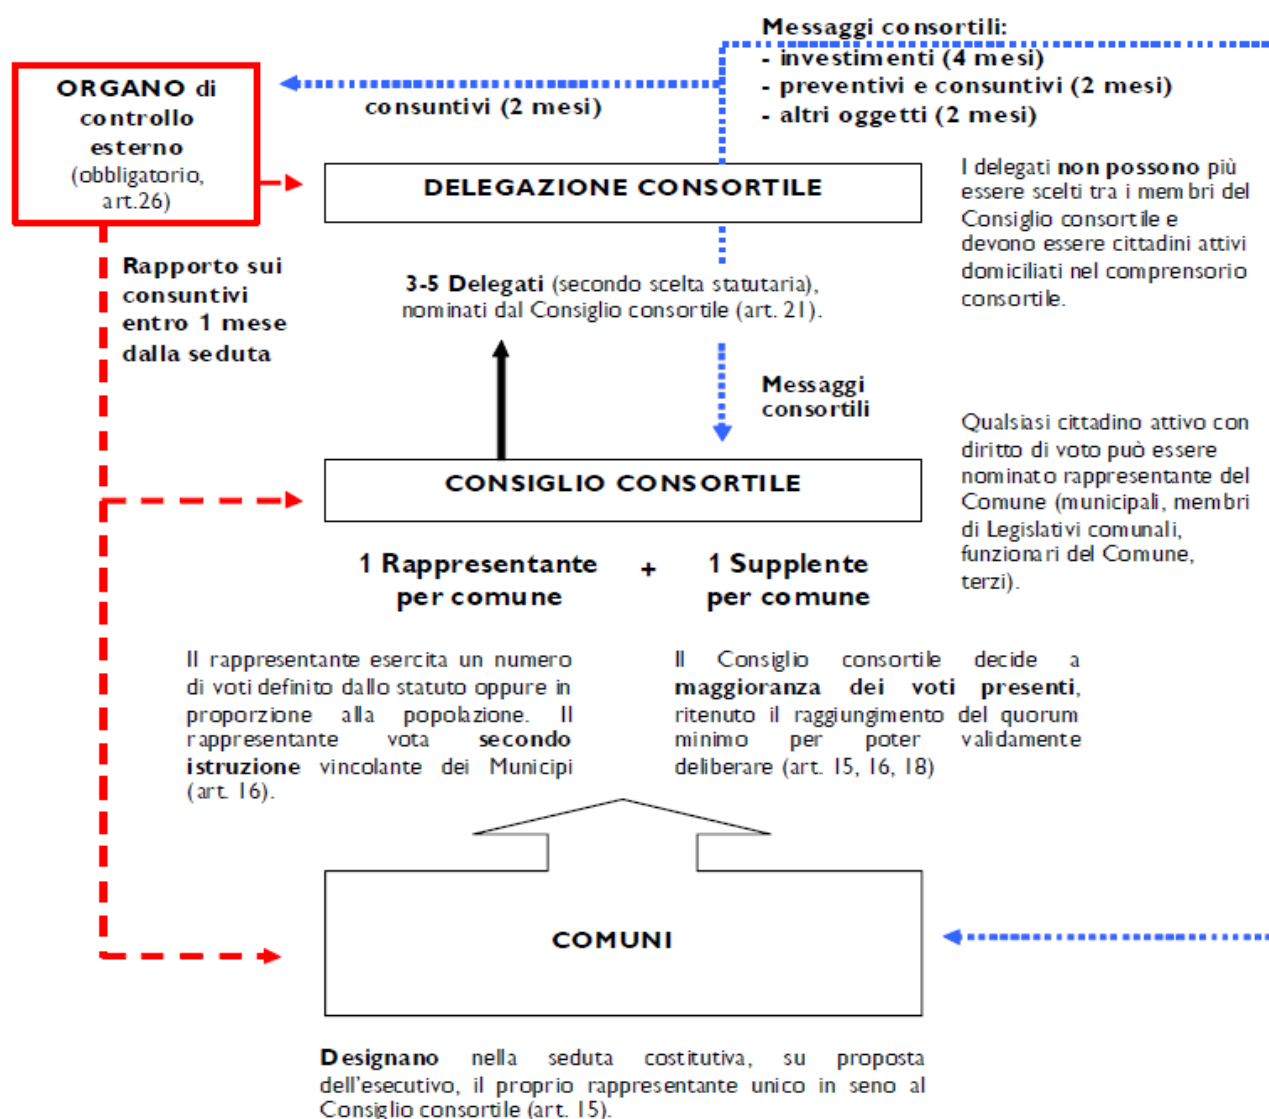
Messaggi consortili:
- investimenti (4 mesi)
- preventivi e consuntivi (2 mesi)
- altri oggetti (2 mesi)

ORGANO di controllo esterno (obbligatorio, art.26)

consuntivi (2 mesi)

DELEGAZIONE CONSORTILE

I delegati non possono più essere scelti tra i membri del Consiglio consortile e devono essere cittadini attivi domiciliati nel comprensorio consortile.

Rapporto sui consuntivi entro 1 mese dalla seduta

3-5 Delegati (secondo scelta statutaria), nominati dal Consiglio consortile (art. 21).

Messaggi consortili

Qualsiasi cittadino attivo con diritto di voto può essere nominato rappresentante del Comune (municipali, membri di Legislativi comunali, funzionari del Comune, terzi).

CONSIGLIO CONSORTILE

1 Rappresentante per comune + 1 Supplente per comune

Il rappresentante esercita un numero di voti definito dallo statuto oppure in proporzione alla popolazione. Il rappresentante vota secondo istruzione vincolante dei Municipi (art. 16).

Il Consiglio consortile decide a maggioranza dei voti presenti, ritenuto il raggiungimento del quorum minimo per poter validamente deliberare (art. 15, 16, 18)

COMUNI

Designano nella seduta costitutiva, su proposta dell'esecutivo, il proprio rappresentante unico in seno al Consiglio consortile (art. 15).